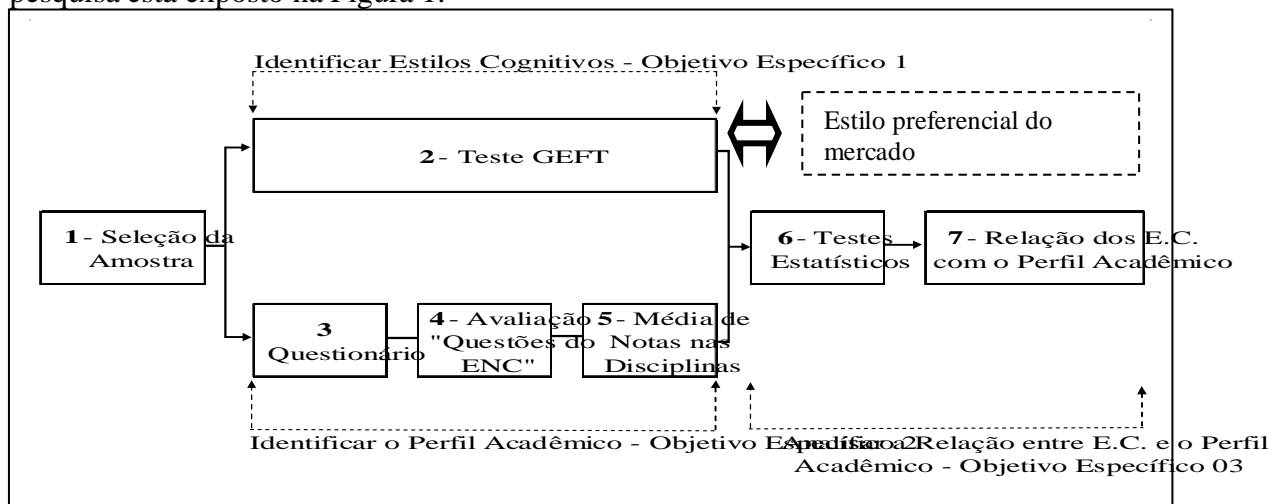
pesquisa está exposto na Figura 1.

Identificar Estilos Cognitivos - Objetivo Específico 1

2 - Teste GEFT

Estilo preferencial do mercado

1 - Seleção da Amostra

6 - Testes Estatísticos

7 - Relação dos E.C. com o Perfil Acadêmico

3 Questionário

4 - Avaliação "Questões do ENC"

5 - Média de Notas nas Disciplinas

Identificar o Perfil Acadêmico - Objetivo Específico 2

Analisar a Relação entre E.C. e o Perfil Acadêmico - Objetivo Específico 03